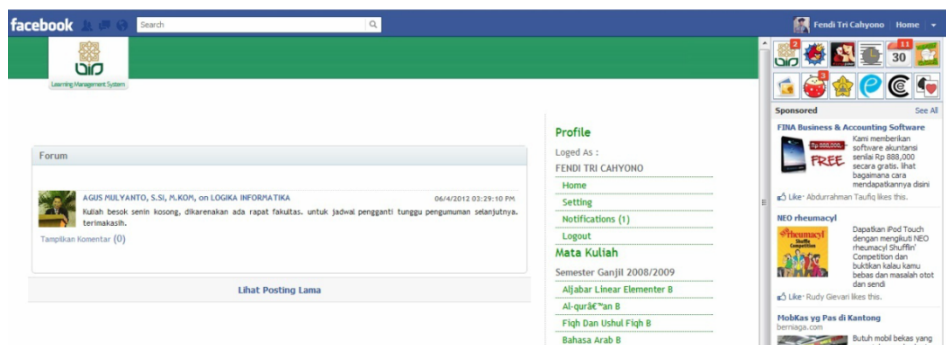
facebook

Search

Fendi Tri Cahyono Home

Learning Management System

Forum

AGUS MULYANTO, S.Si, M.KOM, on LOGIKA INFORMATIKA 06/4/2012 03:29:10 PM

Kuliah besok senin kosong, dikarenakan ada rapat fakultas. untuk jadwal pengganti tunggu pengumuman selanjutnya. terimakasih.

Tampilkan Komentar (0)

Lihat Posting Lama

Profile

Loged As :

FENDI TRI CAHYONO

Home

Setting

Notifications (1)

Logout

Mata Kuliah

Semester Ganjil 2008/2009

Aljabar Linear Elementer B

Al-qurâ€™an B

Fiqh Dan Ushul Fiqh B

Bahasa Arab B

2 3 11 30

Sponsored See All

FINA Business & Accounting Software

Rp 888,000 FREE

Kami memberikan software akuntansi senilai Rp 888,000 secara gratis. lihat bagaimana cara mendapatkannya disini

Like · Abdurrahman Taufiq likes this.

NEO rheumacyl

Dapatkan iPod Touch dengan mengikuti NEO rheumacyl Shufflin' Competition dan buktikan kalau kamu bebas dan masalah otot dan sendi

Like · Rudy Gievari likes this.

MobKas yg Pas di Kantong

berniaga.com

Butuh mobil bekas yang